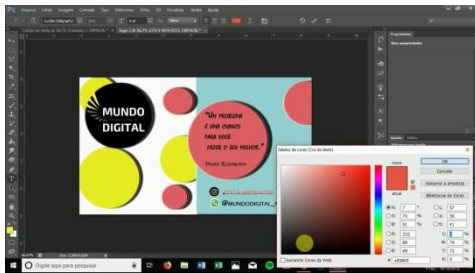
MUNDO DIGITAL

"Um problema é uma chance para você fazer o seu melhor."

Duke Ellington

@MUNDODIGITAL_

Seletor de cores (Cor do texto)

OK

Cancelar

Adicionar a amostras

Bibliotecas de Cores

Somente Cores da Web

Digite aqui para pesquisar